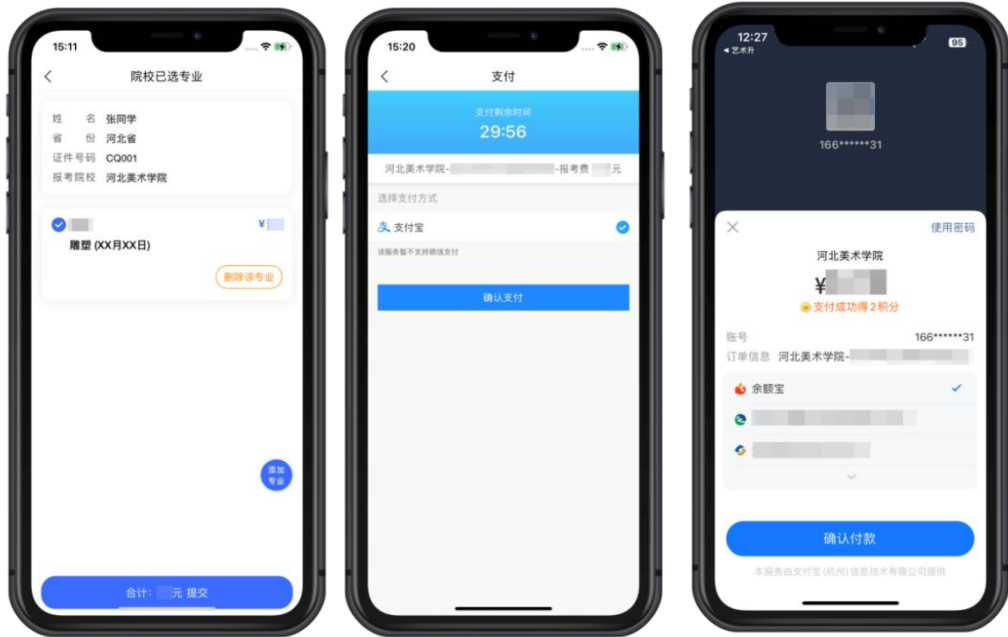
15:11

院校已选专业

姓 名 张同学
省 份 河北省
证件号码 CQ001
报考院校 河北美术学院

¥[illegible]
雕塑 (XX月XX日)
删除该专业

添加专业

合计: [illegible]元 提交

15:20

支付

支付剩余时间
29:56

河北美术学院-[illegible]-报考费 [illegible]元

选择支付方式

支付宝

该服务暂不支持微信支付

确认支付

12:27
◂ 艺术升
95

166******31

使用密码

河北美术学院
¥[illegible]
支付成功得 2 积分

账号 166******31
订单信息 河北美术学院-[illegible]

余额宝
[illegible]
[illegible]

确认付款

本服务由支付宝 (杭州) 信息技术有限公司提供